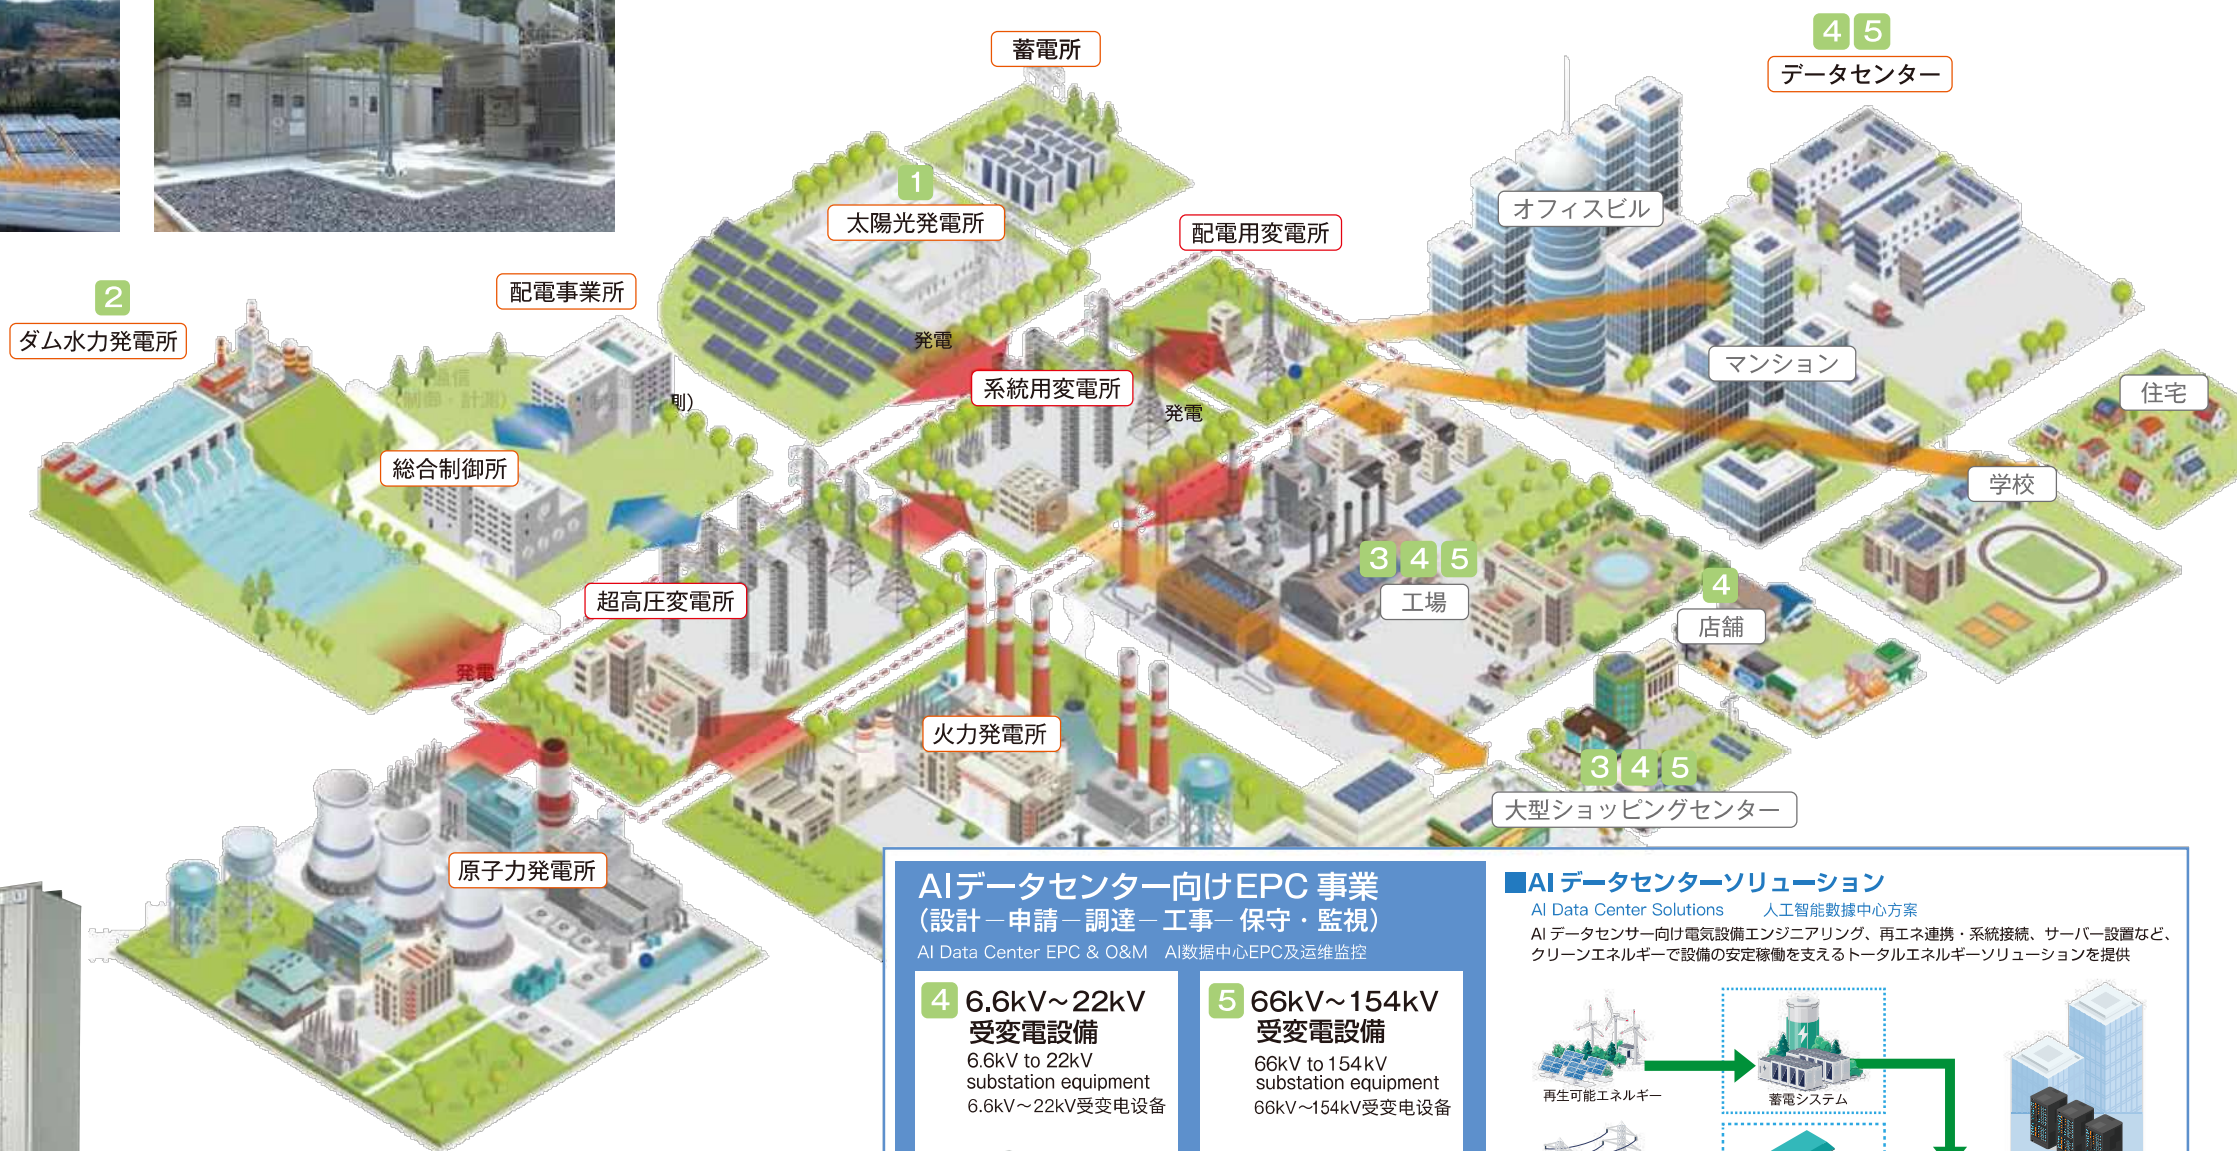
蓄電所

4 5
データセンター

1
太陽光発電所

配電用変電所

オフィスビル

2
ダム水力発電所

配電事業所

発電

系統用変電所

マンション

住宅

発電

総合制御所

学校

3 4 5
工場

4
店舗

超高圧変電所

発電

火力発電所

3 4 5
大型ショッピングセンター

原子力発電所

AIデータセンター向けEPC 事業
（設計ー申請ー調達ー工事ー保守・監視）
AI Data Center EPC & O&M AI数据中心EPC及运维监控

4 6.6kV～22kV
受変電設備
6.6kV to 22kV
substation equipment
6.6kV～22kV受变电设备

5 66kV～154kV
受変電設備
66kV to 154kV
substation equipment
66kV～154kV受变电设备

■AI データセンターソリューション
AI Data Center Solutions 人工智能数據中心方案
AI データセンサー向け電気設備エンジニアリング、再エネ連携・系統接続、サーバー設置など、クリーンエネルギーで設備の安定稼働を支えるトータルエネルギーソリューションを提供

再生可能エネルギー

蓄電システム